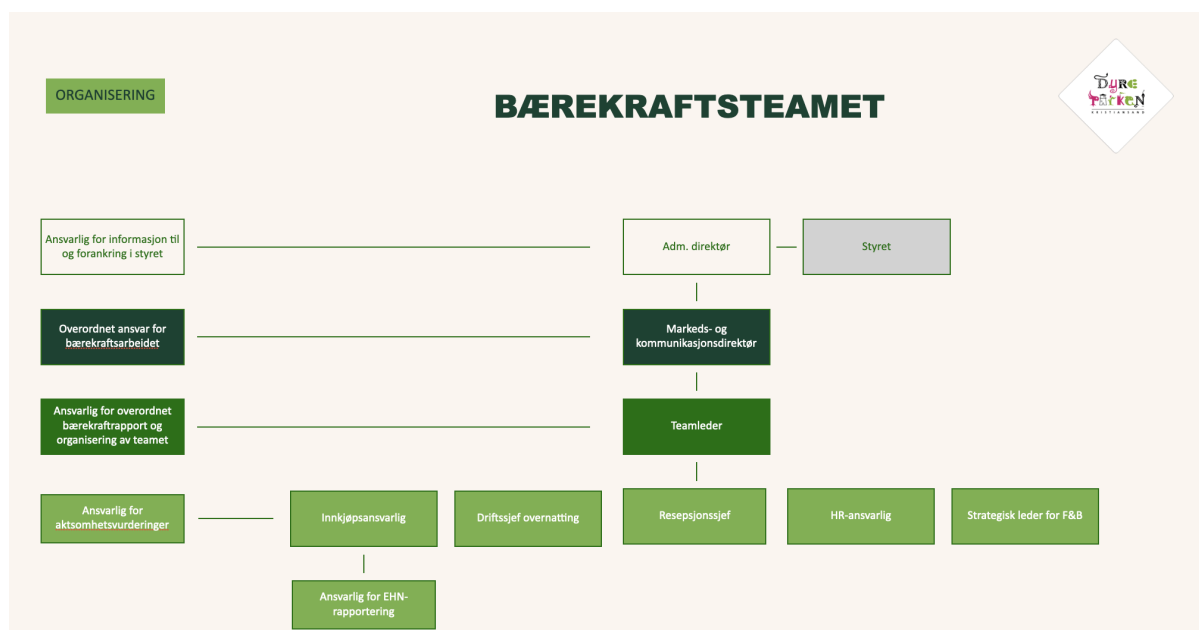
ORGANISERING

BÆREKRAFTSTEAMET

Dyre Parken
KRISTIANSAND

Ansvarlig for informasjon til og forankring i styret

Adm. direktør

Styret

Overordnet ansvar for bærekraftsarbeidet

Markeds- og kommunikasjonsdirektør

Ansvarlig for overordnet bærekraftrapport og organisering av teamet

Teamleder

Ansvarlig for aktsomhetsvurderinger

Innkjøpsansvarlig

Driftssjef overnatting

Resepsjonssjef

HR-ansvarlig

Strategisk leder for F&B

Ansvarlig for EHN-rapportering